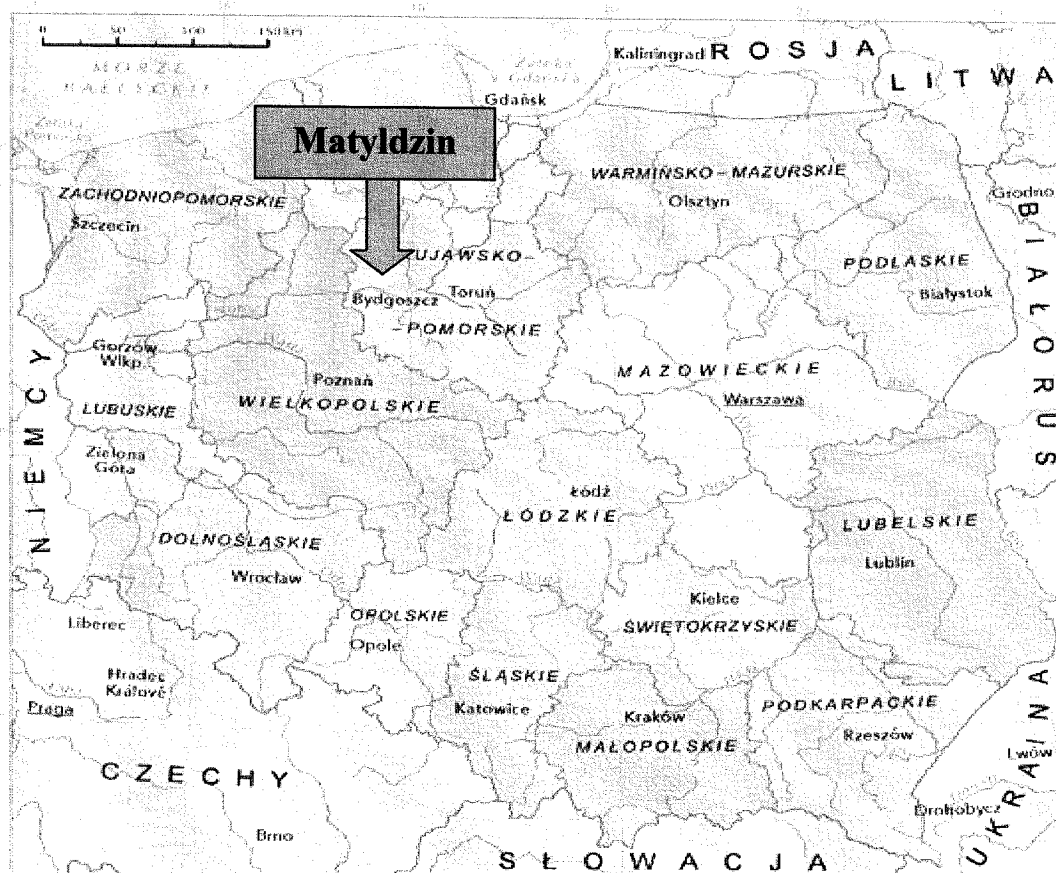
0 50 100 150km

MORZE BAŁTYCKIE

Zatoka Gdańska

Kaliningrad R O S J A

L I T W A

Gdańsk

Matyldzin

WARMIŃSKO – MAZURSKIE

Olsztyn

Grodno

B I A Ł O R U Ś

ZACHODNIOPOMORSKIE

Szczecin

KUJAWSKO-

PODLASKIE

Białystok

Bydgoszcz

Toruń

-POMORSKIE

Gorzów Wlkp.

N I E M C Y

Poznań

MAZOWIECKIE

LUBUSKIE

WIELKOPOLSKIE

Warszawa

Zielona Góra

Łódź

ŁÓDZKIE

LUBELSKIE

DOLNOŚLĄSKIE

Wrocław

Lublin

OPOLSKIE

Kielce

Liberec

Opole

ŚWIĘTOKRZYSKIE

Hradec Králové

ŚLĄSKIE

Praga

Katowice

Kraków

PODKARPACKIE

MAŁOPOLSKIE

Rzeszów

U K R A I N A

Lwów

C Z E C H Y

Drohobycz

Brno

S Ł O W A C J A